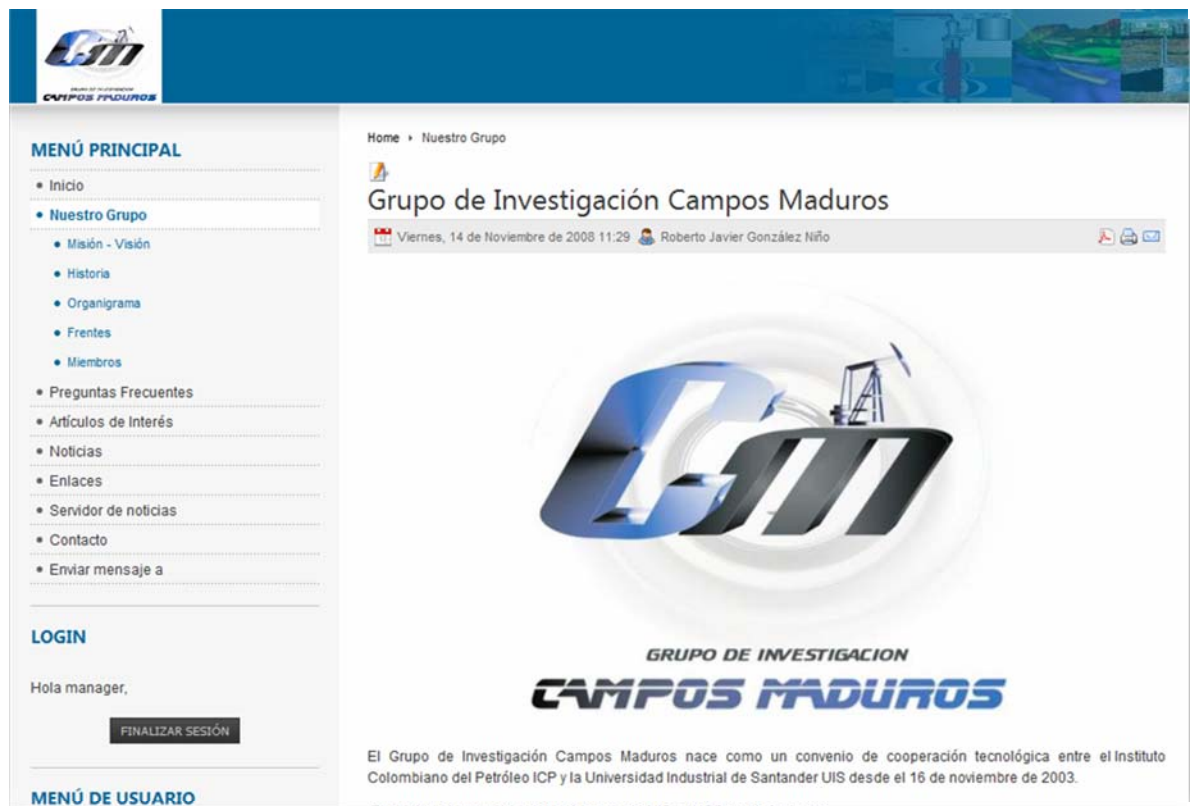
GRUPO DE INVESTIGACION CAMPOS MADUROS

MENÚ PRINCIPAL

• Inicio
• Nuestro Grupo
• Misión - Visión
• Historia
• Organigrama
• Frentes
• Miembros
• Preguntas Frecuentes
• Artículos de Interés
• Noticias
• Enlaces
• Servidor de noticias
• Contacto
• Enviar mensaje a

LOGIN

Hola manager,

FINALIZAR SESIÓN

MENÚ DE USUARIO

Home › Nuestro Grupo

Grupo de Investigación Campos Maduros

Viernes, 14 de Noviembre de 2008 11:29 Roberto Javier González Niño

GRUPO DE INVESTIGACION
CAMPOS MADUROS

El Grupo de Investigación Campos Maduros nace como un convenio de cooperación tecnológica entre el Instituto Colombiano del Petróleo ICP y la Universidad Industrial de Santander UIS desde el 16 de noviembre de 2003.